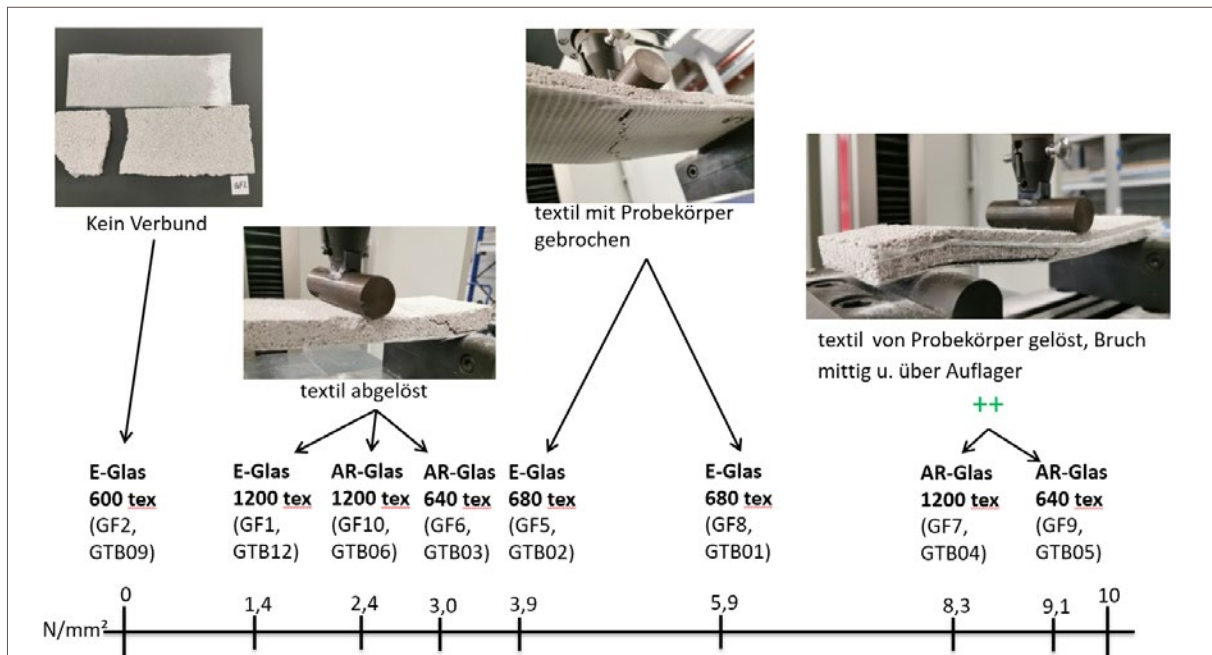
GF1

Kein Verbund

textil abgelöst

textil mit Probekörper gebrochen

textil von Probekörper gelöst, Bruch mittig u. über Auflager

++

E-Glas 600 tex (GF2, GTB09)

E-Glas 1200 tex (GF1, GTB12)

AR-Glas 1200 tex (GF10, GTB06)

AR-Glas 640 tex (GF6, GTB03)

E-Glas 680 tex (GF5, GTB02)

E-Glas 680 tex (GF8, GTB01)

AR-Glas 1200 tex (GF7, GTB04)

AR-Glas 640 tex (GF9, GTB05)

N/mm²

0 1,4 2,4 3,0 3,9 5,9 8,3 9,1 10